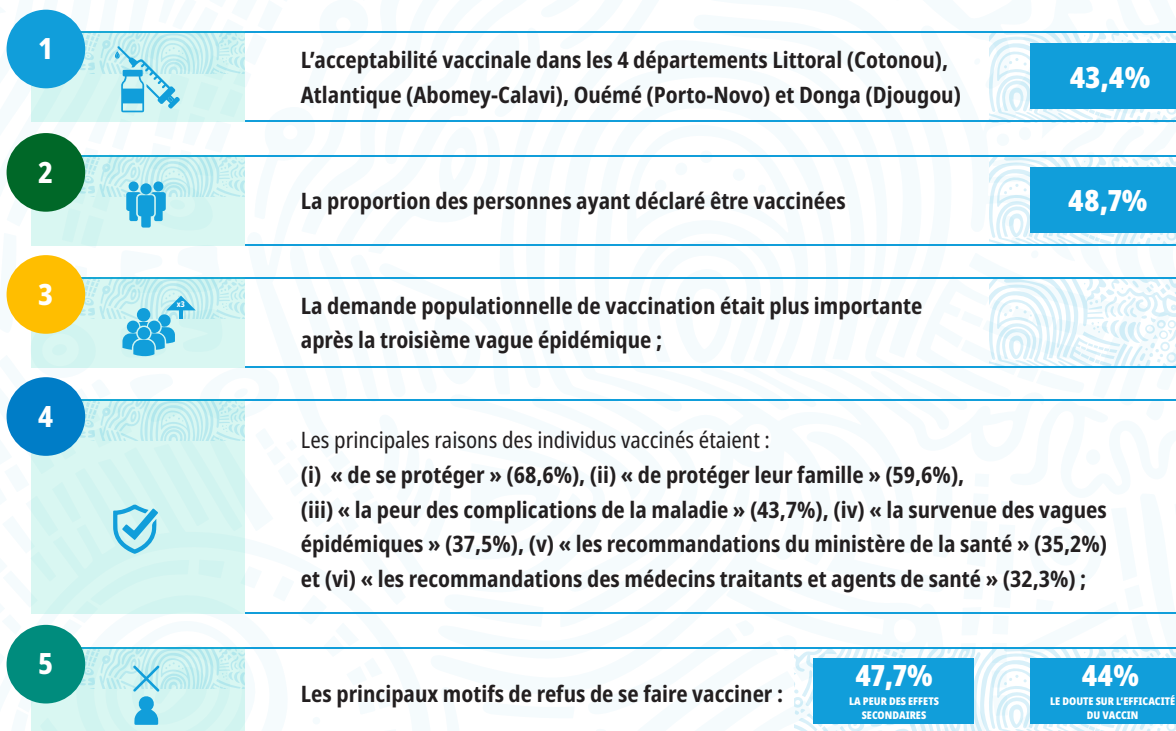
1

L’acceptabilité vaccinale dans les 4 départements Littoral (Cotonou), Atlantique (Abomey-Calavi), Ouémé (Porto-Novo) et Donga (Djougou)

43,4%

2

La proportion des personnes ayant déclaré être vaccinées

48,7%

3

x3

La demande populationnelle de vaccination était plus importante après la troisième vague épidémique ;

4

Les principales raisons des individus vaccinés étaient :
(i) « de se protéger » (68,6%), (ii) « de protéger leur famille » (59,6%), (iii) « la peur des complications de la maladie » (43,7%), (iv) « la survenue des vagues épidémiques » (37,5%), (v) « les recommandations du ministère de la santé » (35,2%) et (vi) « les recommandations des médecins traitants et agents de santé » (32,3%) ;

5

Les principaux motifs de refus de se faire vacciner :

47,7%
LA PEUR DES EFFETS SECONDAIRES

44%
LE DOUTE SUR L’EFFICACITÉ DU VACCIN